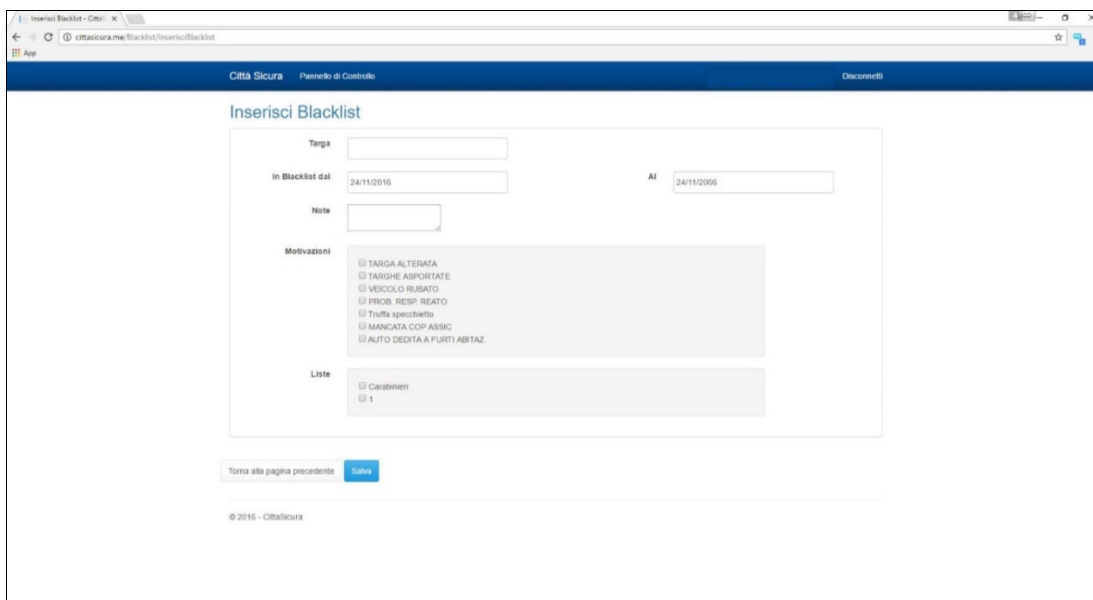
Inserisci Blacklist - Città ×

cittasicura.me/Blacklist/InserisciBlacklist

App

Città Sicura Pannello di Controllo Disconnetti

Inserisci Blacklist

Targa

In Blacklist dal 24/11/2016

Al 24/11/2066

Note

Motivazioni

TARGA ALTERATA
TARGHE ASPORTATE
VEICOLO RUBATO
PROB. RESP. REATO
Truffa specchietto
MANCATA COP ASSIC
AUTO DEDITA A FURTI ABITAZ.

Liste

Carabinieri
1

Torna alla pagina precedente Salva

© 2016 - CittaSicura